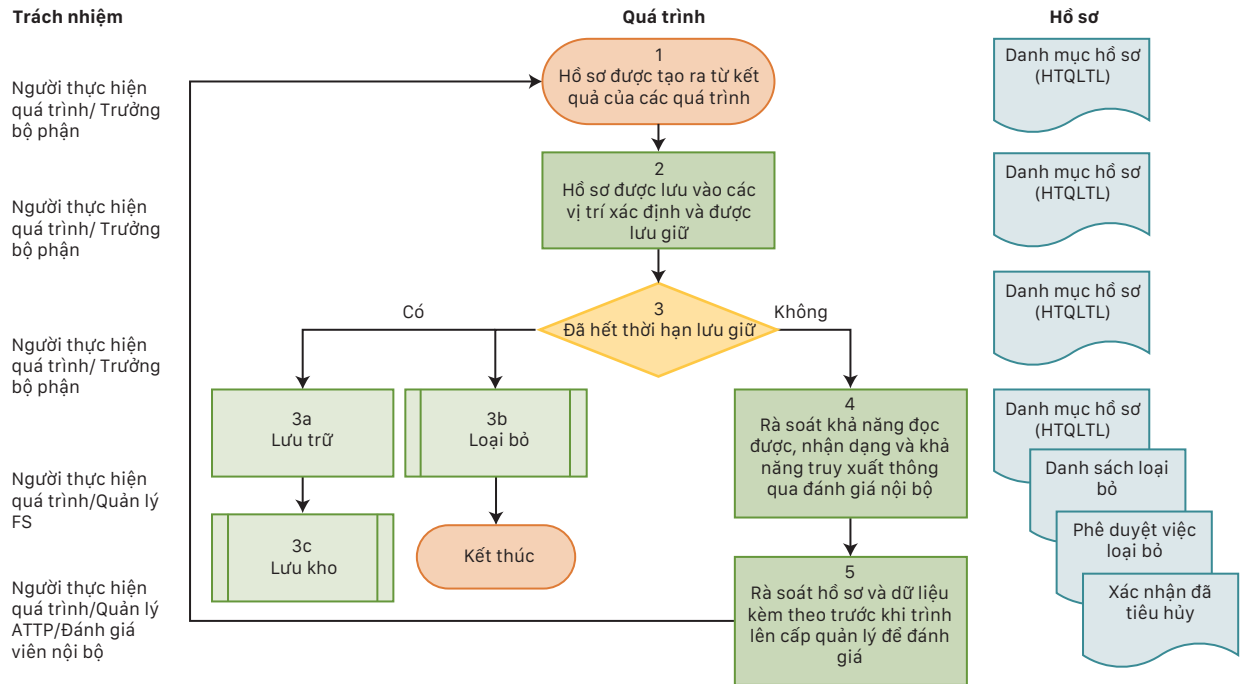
Trách nhiệm

Quá trình

Hồ sơ

Người thực hiện quá trình/ Trưởng bộ phận

1
Hồ sơ được tạo ra từ kết quả của các quá trình

Danh mục hồ sơ (HTQLTL)

Người thực hiện quá trình/ Trưởng bộ phận

2
Hồ sơ được lưu vào các vị trí xác định và được lưu giữ

Danh mục hồ sơ (HTQLTL)

Người thực hiện quá trình/ Trưởng bộ phận

Có

3
Đã hết thời hạn lưu giữ

Không

Danh mục hồ sơ (HTQLTL)

3a
Lưu trữ

3b
Loại bỏ

4
Rà soát khả năng đọc được, nhận dạng và khả năng truy xuất thông qua đánh giá nội bộ

Danh mục hồ sơ (HTQLTL)

Danh sách loại bỏ

Người thực hiện quá trình/Quản lý FS

3c
Lưu kho

Kết thúc

Phê duyệt việc loại bỏ

Người thực hiện quá trình/Quản lý ATTP/Đánh giá viên nội bộ

5
Rà soát hồ sơ và dữ liệu kèm theo trước khi trình lên cấp quản lý để đánh giá

Xác nhận đã tiêu hủy